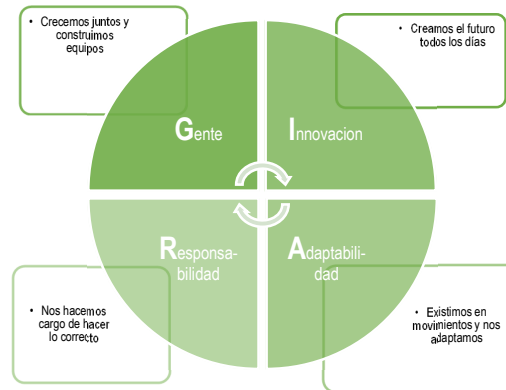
• Crecemos juntos y construimos equipos

• Creamos el futuro todos los días

Gente

Innovacion

Responsa-bilidad

Adaptabili-dad

• Nos hacemos cargo de hacer lo correcto

• Existimos en movimientos y nos adaptamos